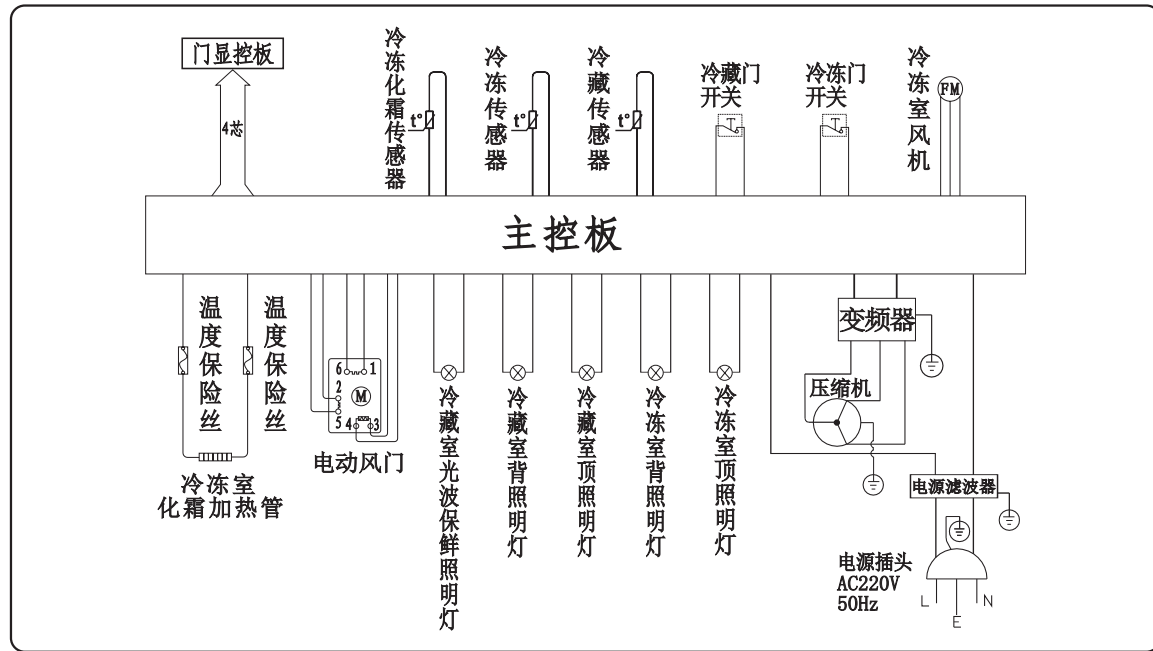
门显控板

4芯

冷冻化霜传感器

t°

冷冻传感器

t°

冷藏传感器

t°

冷藏门开关

T

冷冻门开关

T

冷冻室风机

FM

主控板

温度保险丝

温度保险丝

冷冻室
化霜加热管

6 1
2 M
5 4 3

电动风门

冷藏室光波保鲜照明灯

冷藏室背照明灯

冷藏室顶照明灯

冷冻室背照明灯

冷冻室顶照明灯

变频器

压缩机

电源滤波器

电源插头
AC220V
50Hz

L E N